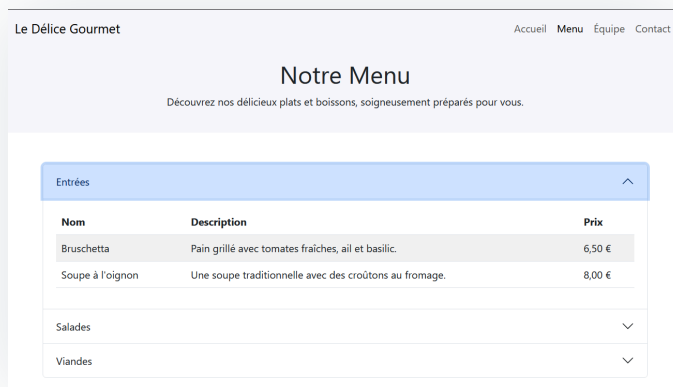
Le Délice Gourmet

Accueil Menu Équipe Contact

Notre Menu

Découvrez nos délicieux plats et boissons, soigneusement préparés pour vous.

Entrées

| Nom | Description | Prix |
|---|---|---|
| Bruschetta | Pain grillé avec tomates fraîches, ail et basilic. | 6,50 € |
| Soupe à l'oignon | Une soupe traditionnelle avec des croûtons au fromage. | 8,00 € |

Salades

Viandes